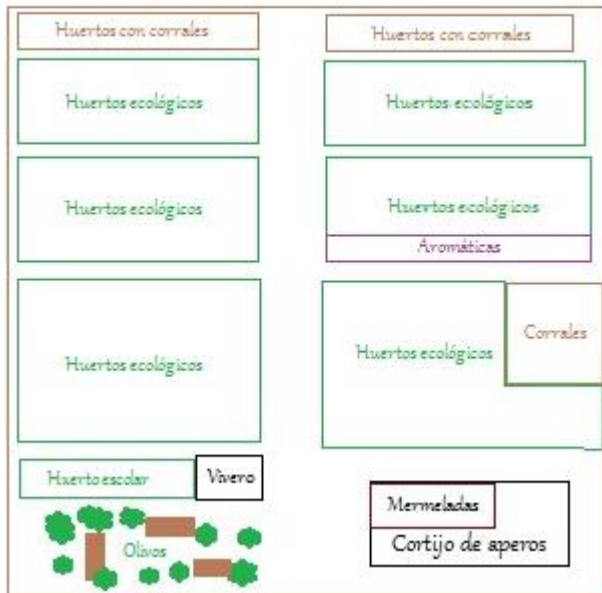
Huertos con corrales

Huertos con corrales

Huertos ecológicos

Huertos ecológicos

Huertos ecológicos

Huertos ecológicos

Aromáticas

Huertos ecológicos

Huertos ecológicos

Corrales

Huerto escolar

Vivero

Olivos

Mermeladas

Cortijo de aperos